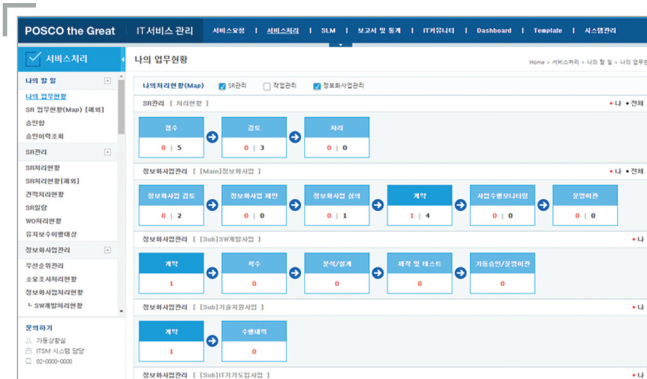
POSCO the Great | IT서비스 관리 | 서비스요청 | 서비스처리 | SLM | 보고서 및 통계 | IT커뮤니티 | Dashboard | Template | 시스템관리

서비스처리

나의 할 일
나의 업무현황
SR 업무현황(Map) [폐쇄]
승인함
승인이력조회

SR관리
SR처리현황
SR처리현황[폐쇄]
견적처리현황
SR일람
WO처리현황
유지보수비용대상

정보화사업관리
우선순위관리
소요조사처리현황
정보화사업처리현황
└ SW개발처리현황

문의하기
가동상황실
ITSM 시스템 담당
02-0000-0000

나의 업무현황

Home > 서비스처리 > 나의 할 일 > 나의 업무현황

나의처리현황(Map) SR관리 작업관리 정보화사업관리

SR관리 [ 처리현황 ] • 나 • 전체

접수 0 | 5
검토 0 | 3
처리 0 | 0

정보화사업관리 [ [Main]정보화사업 ] • 나 • 전체

정보화사업 검토 0 | 2
정보화사업 제안 0 | 0
정보화사업 심의 0 | 1
계획 1 | 4
사업수행모니터링 0 | 0
운영이관 0 | 0

정보화사업관리 [ [Sub]SW개발사업 ] • 나

계약 1
착수 0
분석/설계 0
제작 및 테스트 0
가동승인/운영이관 0

정보화사업관리 [ [Sub]기술지원사업 ] • 나

계약 1
수행내역 0

정보화사업관리 [ [Sub]IT거기도입사업 ] • 나